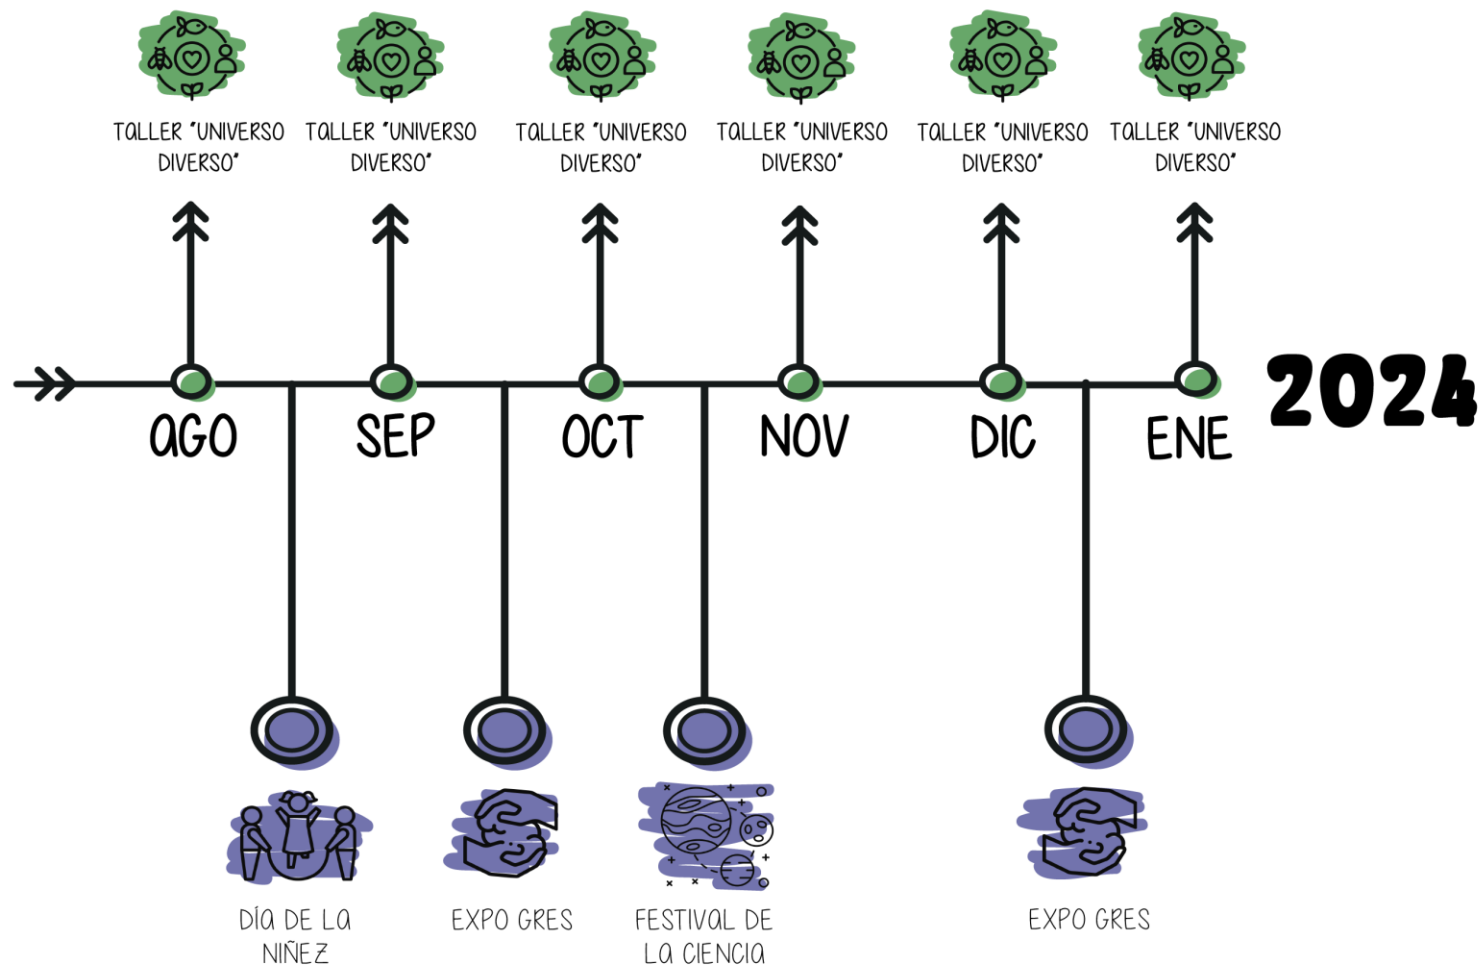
TALLER "UNIVERSO DIVERSO"

TALLER "UNIVERSO DIVERSO"

TALLER "UNIVERSO DIVERSO"

TALLER "UNIVERSO DIVERSO"

TALLER "UNIVERSO DIVERSO"

TALLER "UNIVERSO DIVERSO"

AGO SEP OCT NOV DIC ENE 2024

DÍA DE LA NIÑEZ

EXPO GRES

FESTIVAL DE LA CIENCIA

EXPO GRES